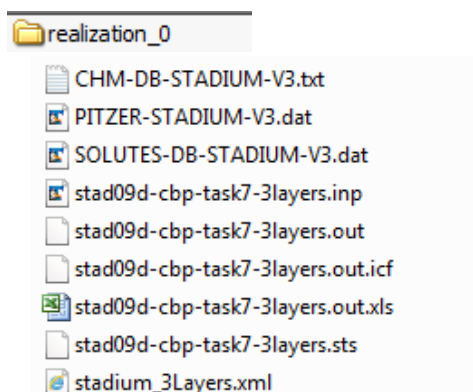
realization_0

CHM-DB-STADIUM-V3.txt
PITZER-STADIUM-V3.dat
SOLUTES-DB-STADIUM-V3.dat
stad09d-cbp-task7-3layers.inp
stad09d-cbp-task7-3layers.out
stad09d-cbp-task7-3layers.out.icf
stad09d-cbp-task7-3layers.out.xls
stad09d-cbp-task7-3layers.sts
stadium_3Layers.xml